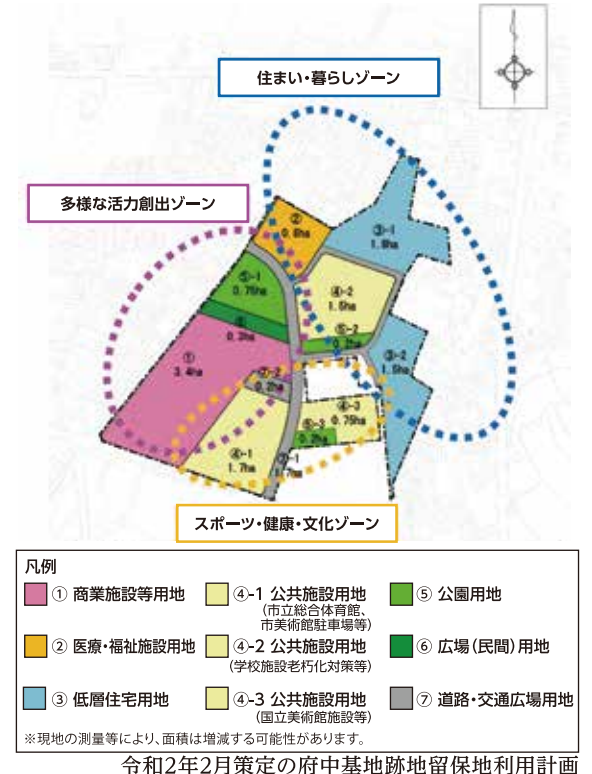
住まい・暮らしゾーン

多様な活力創出ゾーン

②
0.8ha

③-1
1.8ha

⑤-1
0.75ha

④-2
1.5ha

⑥
0.3ha

⑤-2
0.2ha

①
3.4ha

③-2
1.5ha

⑦-2
0.2ha

④-3
0.75ha

⑤-3
0.2ha

④-1
1.7ha

⑦-1
1.7ha

スポーツ・健康・文化ゾーン

凡例

① 商業施設等用地

④-1 公共施設用地 (市立総合体育館、市美術館駐車場等)

⑤ 公園用地

② 医療・福祉施設用地

④-2 公共施設用地 (学校施設老朽化対策等)

⑥ 広場（民間）用地

③ 低層住宅用地

④-3 公共施設用地 (国立美術館施設等)

⑦ 道路・交通広場用地

※現地の測量等により、面積は増減する可能性があります。

令和2年2月策定の府中基地跡地留保地利用計画